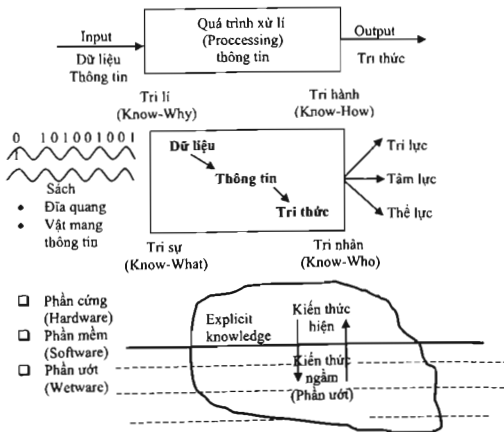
Input
Dữ liệu
Thông tin

Quá trình xử lí
(Proccessing)
thông tin

Output
Tri thức

Tri lí
(Know-Why)

Tri hành
(Know-How)

0 101001001
1

Sách
• Đĩa quang
• Vật mang thông tin

Dữ liệu
Thông tin
Tri thức

Trí lực
Tâm lực
Thể lực

Tri sự
(Know-What)

Tri nhân
(Know-Who)

☐ Phần cứng (Hardware)
☐ Phần mềm (Software)
☐ Phần ướt (Wetware)

Explicit knowledge

Kiến thức hiện

Kiến thức ngầm
(Phần ướt)